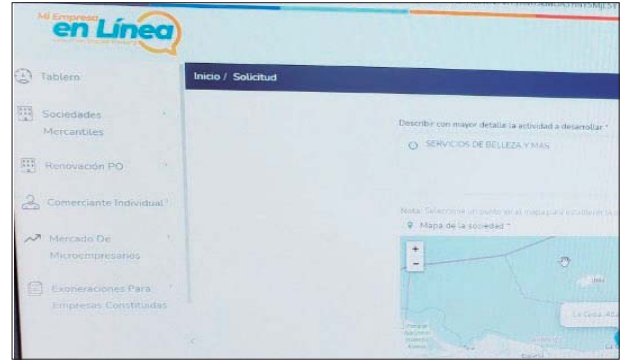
Mi Empresa en Línea

Tablero

Sociedades Mercantiles

Renovación PO

Comerciante Individual

Mercado De Microempresarios

Exoneraciones Para Empresas Constituidas

Inicio / Solicitud

Describir con mayor detalle la actividad a desarrollar *

SERVICIOS DE BELLEZA Y MAN

Nota: Seleccione un punto en el mapa para establecer la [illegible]

Mapa de la sociedad *

+

-

La Ceiba, Atl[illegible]